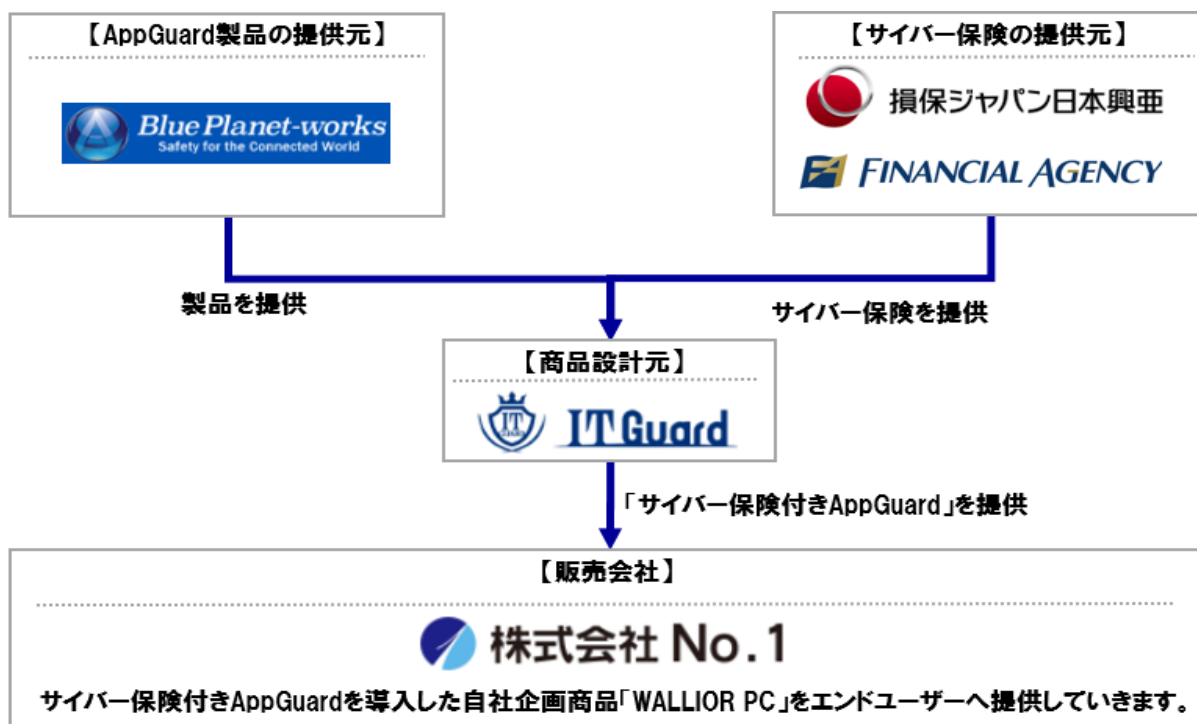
【AppGuard製品の提供元】

Blue Planet-works
Safety for the Connected World

【サイバー保険の提供元】

損保ジャパン日本興亜

FINANCIAL AGENCY

製品を提供

サイバー保険を提供

【商品設計元】

IT Guard

「サイバー保険付きAppGuard」を提供

【販売会社】

株式会社 No.1

サイバー保険付きAppGuardを導入した自社企画商品「WALLIOR PC」をエンドユーザーへ提供していきます。